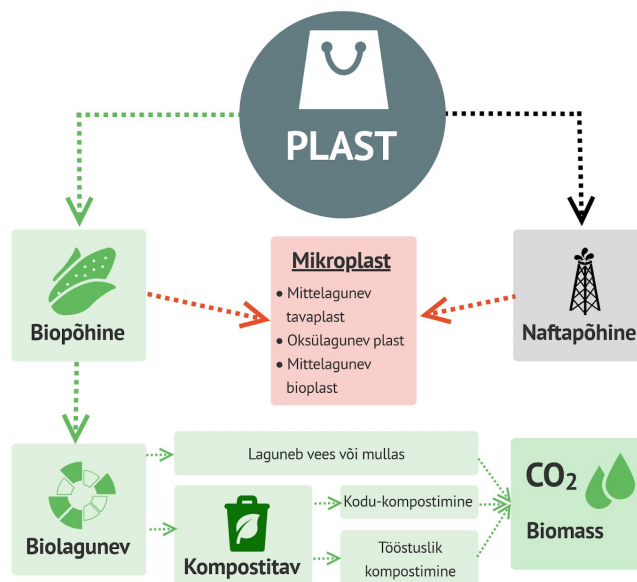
PLAST

Biopõhine

Mikroplast
- Mittelagunev tavaplast
- Oksülagunev plast
- Mittelagunev bioplast

Naftapõhine

Biolagunev

Laguneb vees või mullas

Kompostitav

Kodu-kompostimine

Tööstuslik kompostimine

$CO_2$

Biomass